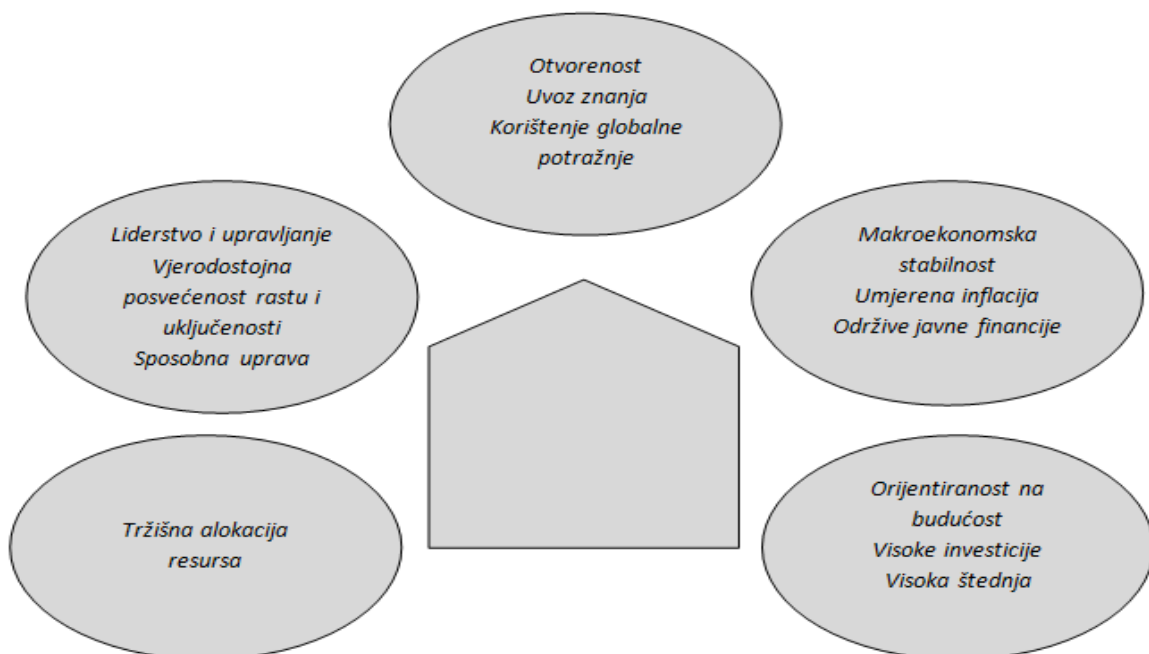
Otvorenost
Uvoz znanja
Korištenje globalne potražnje

Liderstvo i upravljanje
Vjerodostojna posvećenost rastu i uključenosti
Sposobna uprava

Makroekonomska stabilnost
Umjerena inflacija
Održive javne financije

Tržišna alokacija resursa

Orijentiranost na budućost
Visoke investicije
Visoka štednja